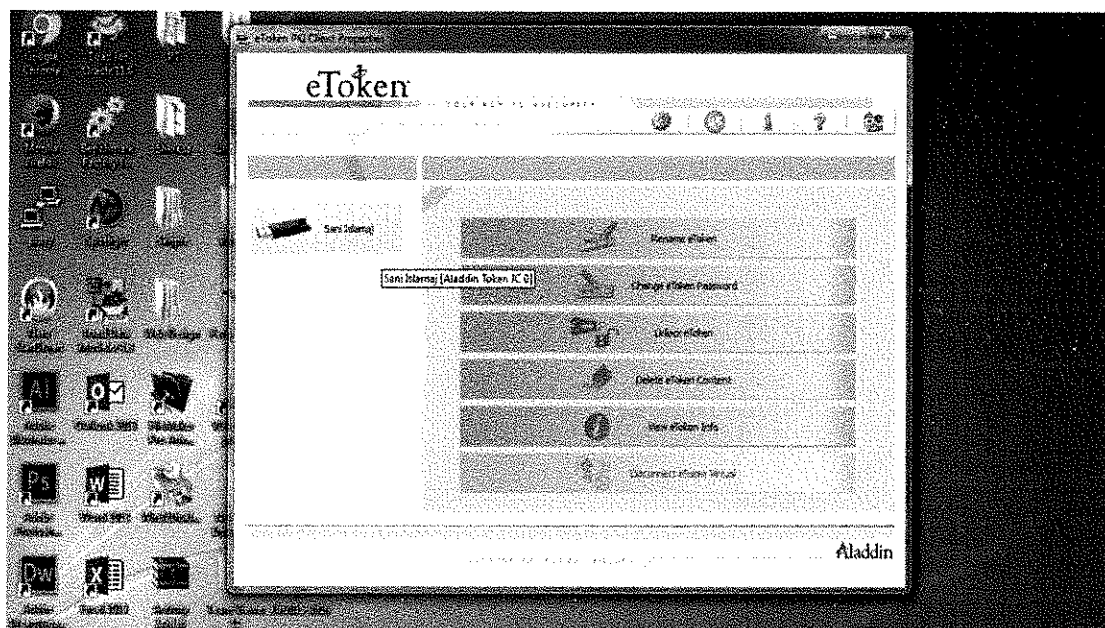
eToken PKI Client Properties

eToken

Sani Istamaj

Sani Istamaj (Aladdin Token JC 0)

Rename eToken

Change eToken Password

Unlock eToken

Delete eToken Content

View eToken Info

Disconnect eToken Virtual

Aladdin

Ai

Ps

Dw